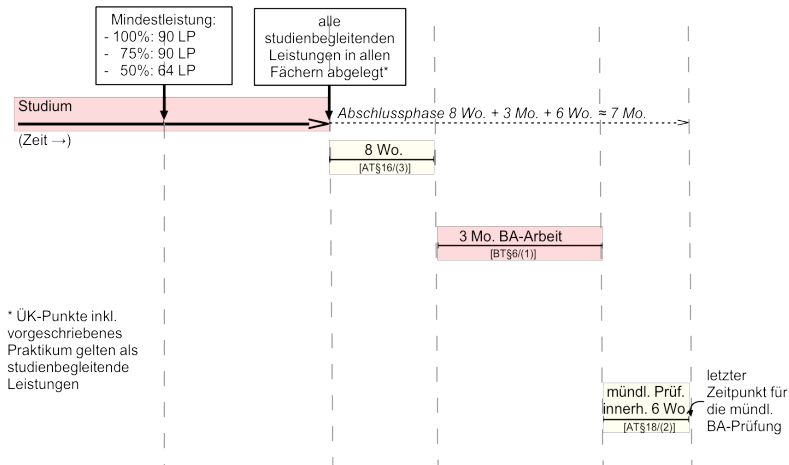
Mindestleistung:
- 100%: 90 LP
- 75%: 90 LP
- 50%: 64 LP

alle studienbegleitenden Leistungen in allen Fächern abgelegt*

Studium

Abschlussphase 8 Wo. + 3 Mo. + 6 Wo. ≈ 7 Mo.

(Zeit →)

8 Wo.
[AT§16/(3)]

3 Mo. BA-Arbeit
[BT§6/(1)]

* ÜK-Punkte inkl. vorgeschriebenes Praktikum gelten als studienbegleitende Leistungen

mündl. Prüf. innerh. 6 Wo.
[AT§18/(2)]

letzter Zeitpunkt für die mündl. BA-Prüfung